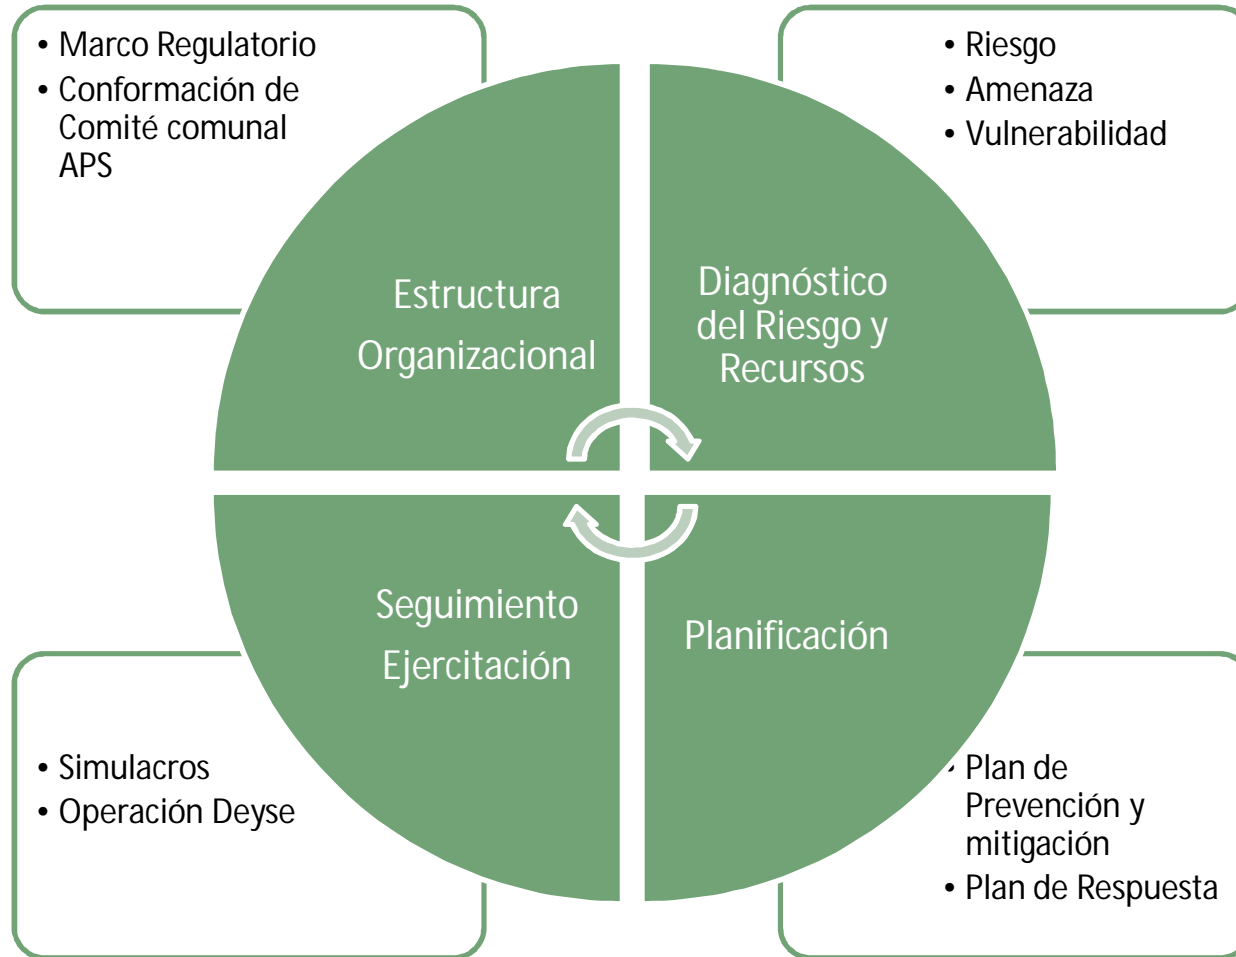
• Marco Regulatorio
• Conformación de Comité comunal APS

• Riesgo
• Amenaza
• Vulnerabilidad

Estructura Organizacional

Diagnóstico del Riesgo y Recursos

Seguimiento Ejercitación

Planificación

• Simulacros
• Operación Deyse

• Plan de Prevención y mitigación
• Plan de Respuesta